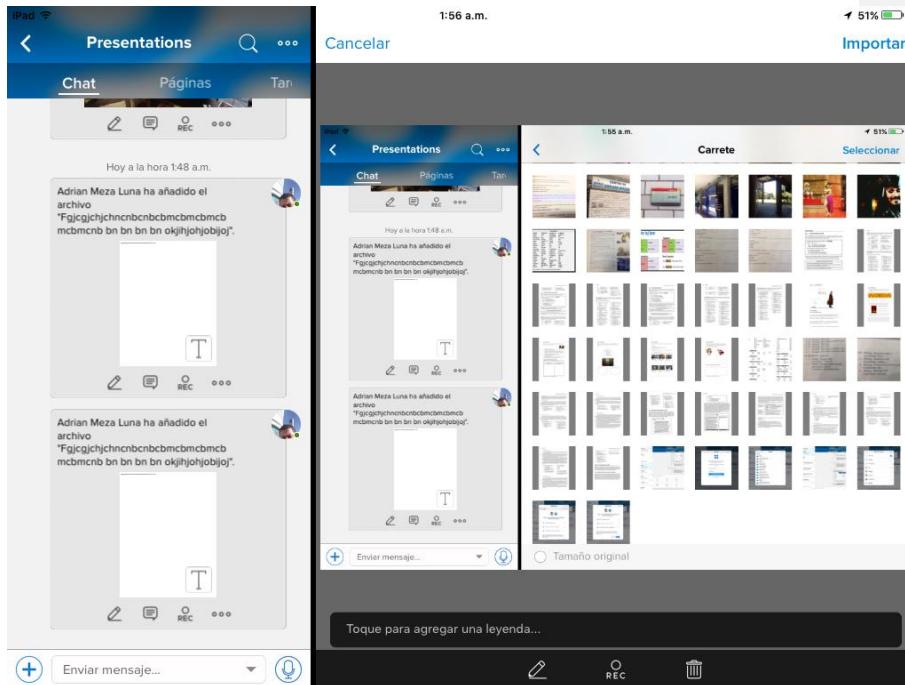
iPad

Presentations

Chat Páginas Tar

REC

Hoy a la hora 1:48 a.m.

Adrian Meza Luna ha añadido el archivo "Fgjcgjchjchncnbcnbcbmcbmcbmcb mcbmcnb bn bn bn bn okjihjohjobijoj".

T

REC

Adrian Meza Luna ha añadido el archivo "Fgjcgjchjchncnbcnbcbmcbmcbmcb mcbmcnb bn bn bn bn okjihjohjobijoj".

T

REC

Enviar mensaje...

1:56 a.m.

51%

Cancelar

Importar

iPad

Presentations

Chat Páginas Tar

REC

Hoy a la hora 1:48 a.m.

Adrian Meza Luna ha añadido el archivo "Fgjcgjchjchncnbcnbcbmcbmcbmcb mcbmcnb bn bn bn bn okjihjohjobijoj".

T

REC

Adrian Meza Luna ha añadido el archivo "Fgjcgjchjchncnbcnbcbmcbmcbmcb mcbmcnb bn bn bn bn okjihjohjobijoj".

T

REC

Enviar mensaje...

1:55 a.m.

51%

Carrete

Seleccionar

Tamaño original

Toque para agregar una leyenda...

REC